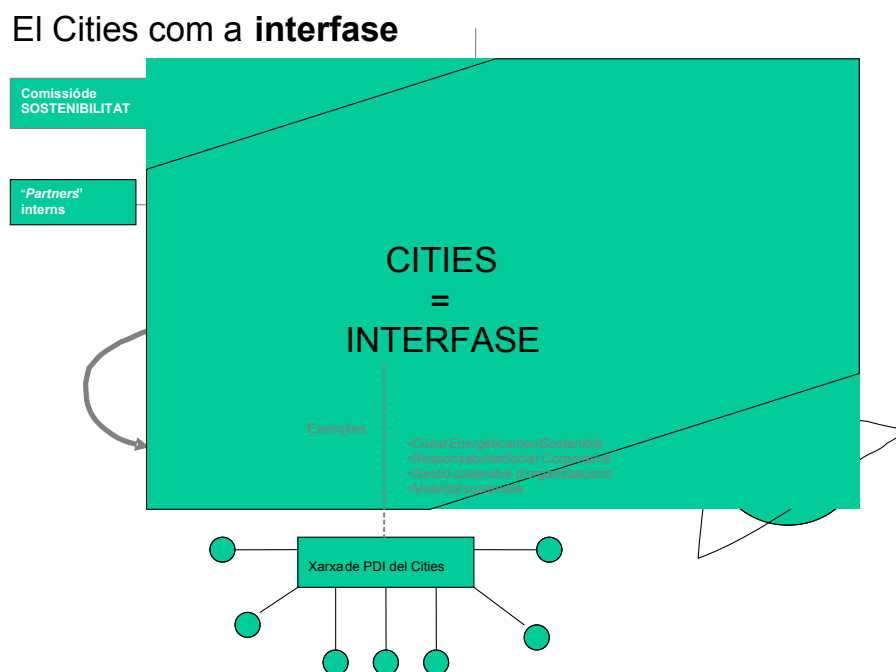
El Cities com a **interfase**

Comissióde SOSTENIBILITAT

"*Partners*" interns

CITIES
=
INTERFASE

Exemples:

•CiutatEnergèticamentSostenible
•ResponsabilitatSocial Corporativa
•Gestiósostenible d'organitzacions
•Mobilitatsostenible

Xarxade PDI del Cities